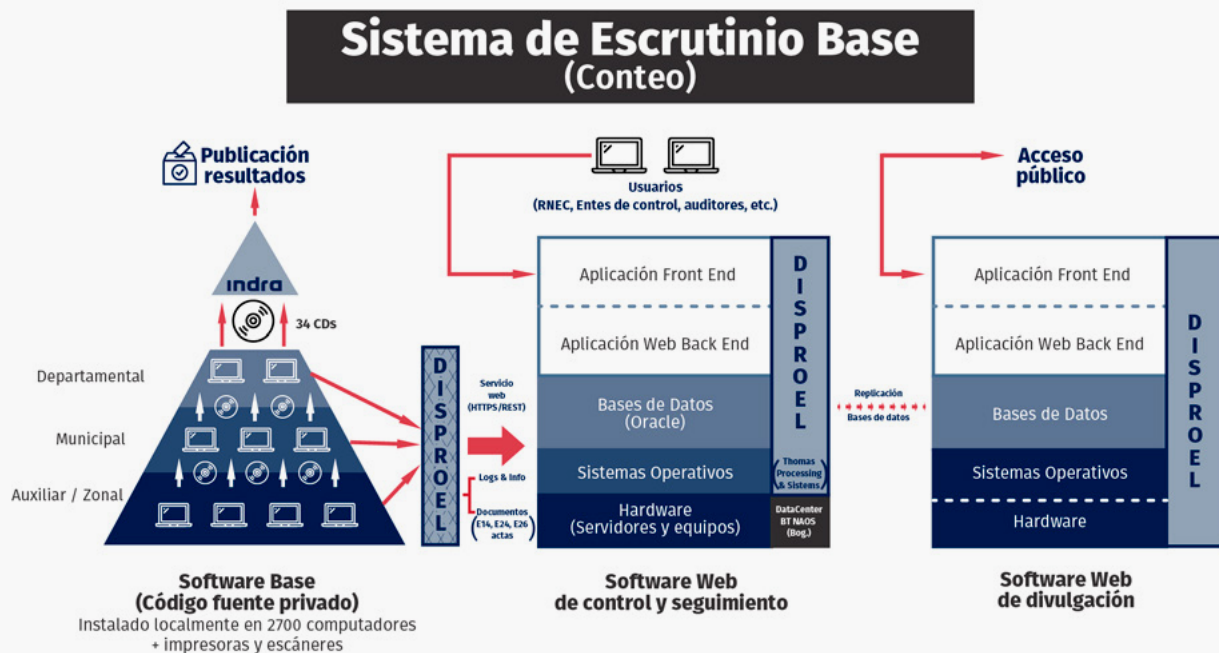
Sistema de Escrutinio Base
(Conteo)

Publicación resultados

indra

34 CDs

Departamental

Municipal

Auxiliar / Zonal

DISPROEL

Servicio web (HTTPS/REST)

Logs & Info

Documentos (E14, E24, E26 actas)

Usuarios
(RNEC, Entes de control, auditores, etc.)

Aplicación Front End

Aplicación Web Back End

Bases de Datos
(Oracle)

Sistemas Operativos

Hardware
(Servidores y equipos)

DISPROEL

Thomas Processing & Sistems

DataCenter BT NAOS (Bog.)

Replicación Bases de datos

Acceso público

Aplicación Front End

Aplicación Web Back End

Bases de Datos

Sistemas Operativos

Hardware

DISPROEL

Software Base
(Código fuente privado)
Instalado localmente en 2700 computadores
+ impresoras y escáneres

Software Web
de control y seguimiento

Software Web
de divulgación